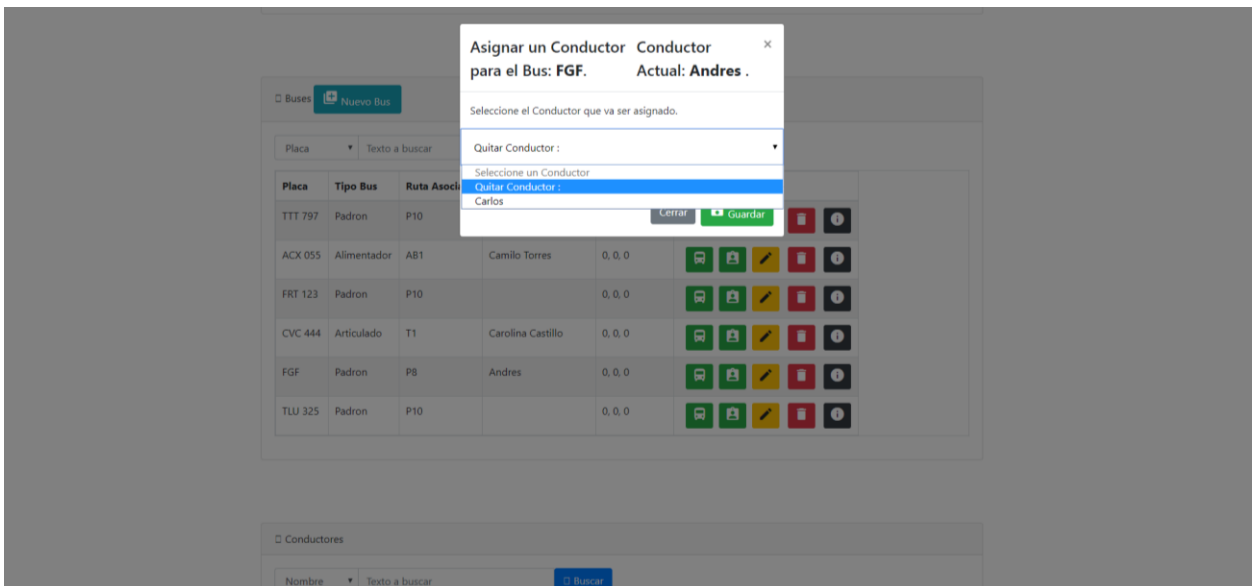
Buses Nuevo Bus

Placa ▾ Texto a buscar

| Placa | Tipo Bus | Ruta Asoci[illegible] | | | |
|---|---|---|---|---|---|
| TTT 797 | Padron | P10 | | | |
| ACX 055 | Alimentador | AB1 | Camilo Torres | 0, 0, 0 | |
| FRT 123 | Padron | P10 | | 0, 0, 0 | |
| CVC 444 | Articulado | T1 | Carolina Castillo | 0, 0, 0 | |
| FGF | Padron | P8 | Andres | 0, 0, 0 | |
| TLU 325 | Padron | P10 | | 0, 0, 0 | |

Asignar un Conductor para el Bus: **FGF**.

Conductor Actual: **Andres** .

×

Seleccione el Conductor que va ser asignado.

Quitar Conductor : ▾

Seleccione un Conductor
Quitar Conductor :
Carlos

Cerrar Guardar

Conductores

Nombre ▾ Texto a buscar Buscar